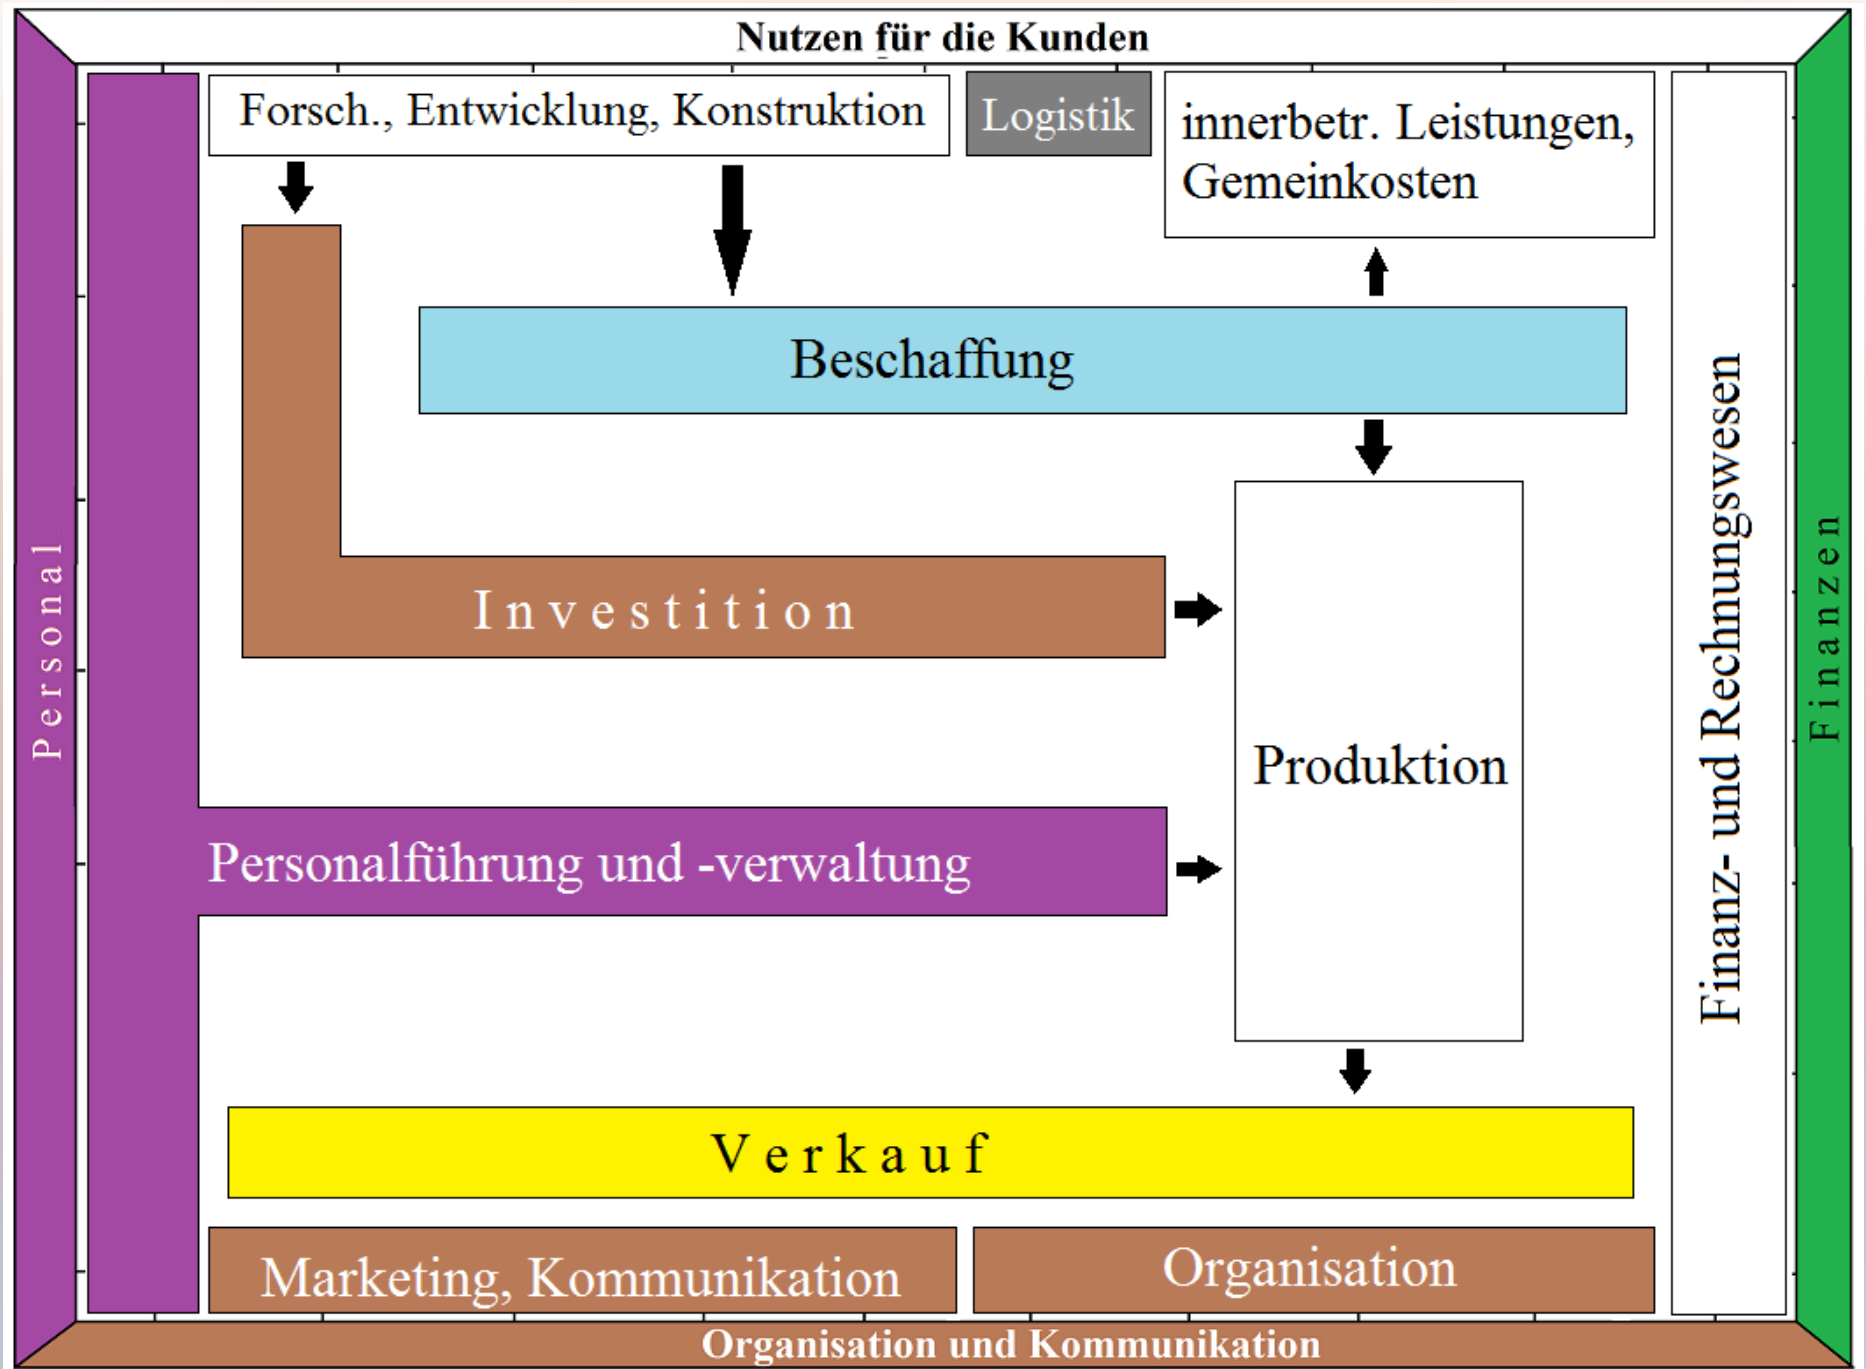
Nutzen für die Kunden

Personal

Forsch., Entwicklung, Konstruktion

Logistik

innerbetr. Leistungen, Gemeinkosten

Beschaffung

Investition

Produktion

Personalführung und -verwaltung

Verkauf

Marketing, Kommunikation

Organisation

Finanz- und Rechnungswesen

Finanzen

Organisation und Kommunikation